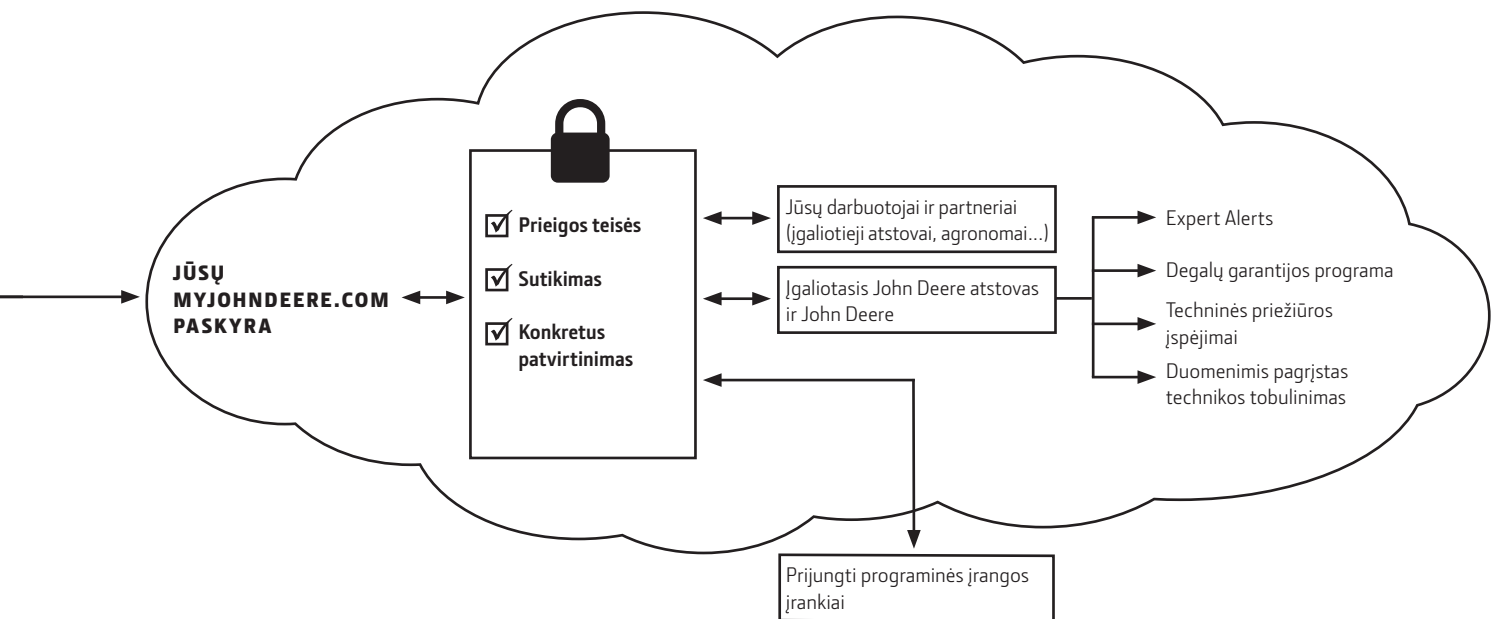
JŪSŲ MYJOHNDEERE.COM PASKYRA

Prieigos teisės

Sutikimas

Konkretus patvirtinimas

Jūsų darbuotojai ir partneriai (įgaliotieji atstovai, agronomai...)

Įgaliotasis John Deere atstovas ir John Deere

Expert Alerts

Degalų garantijos programa

Techninės priežiūros įspėjimai

Duomenimis pagrįstas technikos tobulinimas

Prijungti programinės įrangos įrankiai